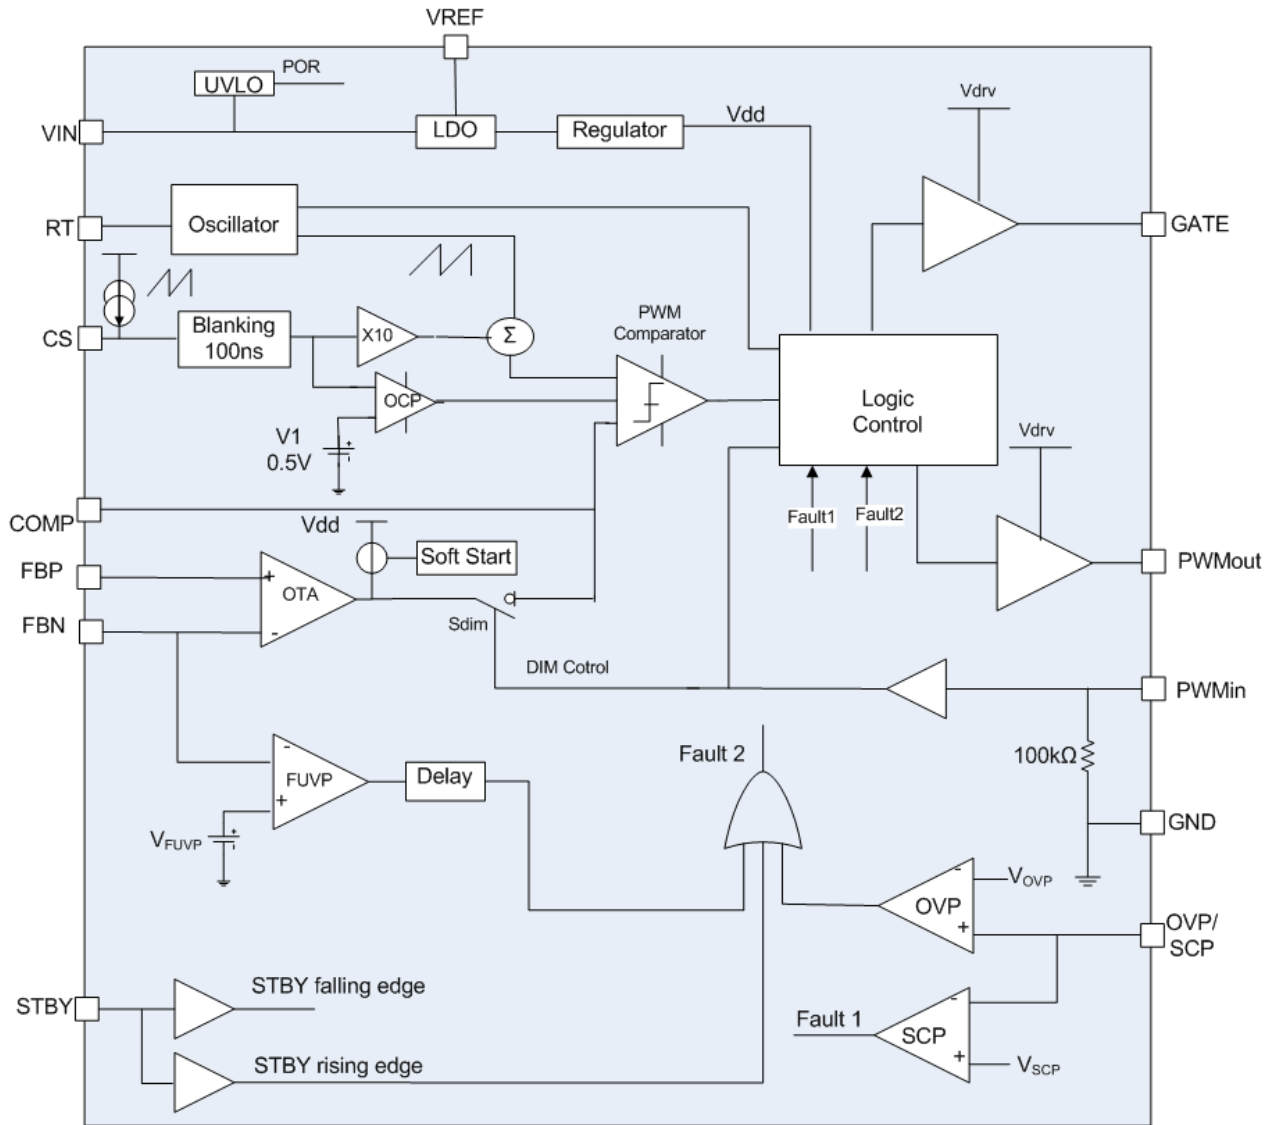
VREF

UVLO
POR

VIN
LDO
Regulator
Vdd
Vdrv

RT
Oscillator
GATE

CS
Blanking 100ns
X10
Σ
PWM Comparator

OCP
Logic Control

V1 0.5V
Vdrv

COMP
Fault1
Fault2

Vdd
Soft Start
PWMout

FBP
+
OTA
-
FBN
Sdim

DIM Cotrol
PWMin

Fault 2
100kΩ

-
FUVP
+
Delay
GND

$V_{FUVP}$
-
OVP
+
$V_{OVP}$
OVP/ SCP

STBY
STBY falling edge

Fault 1
-
SCP
+
$V_{SCP}$

STBY rising edge